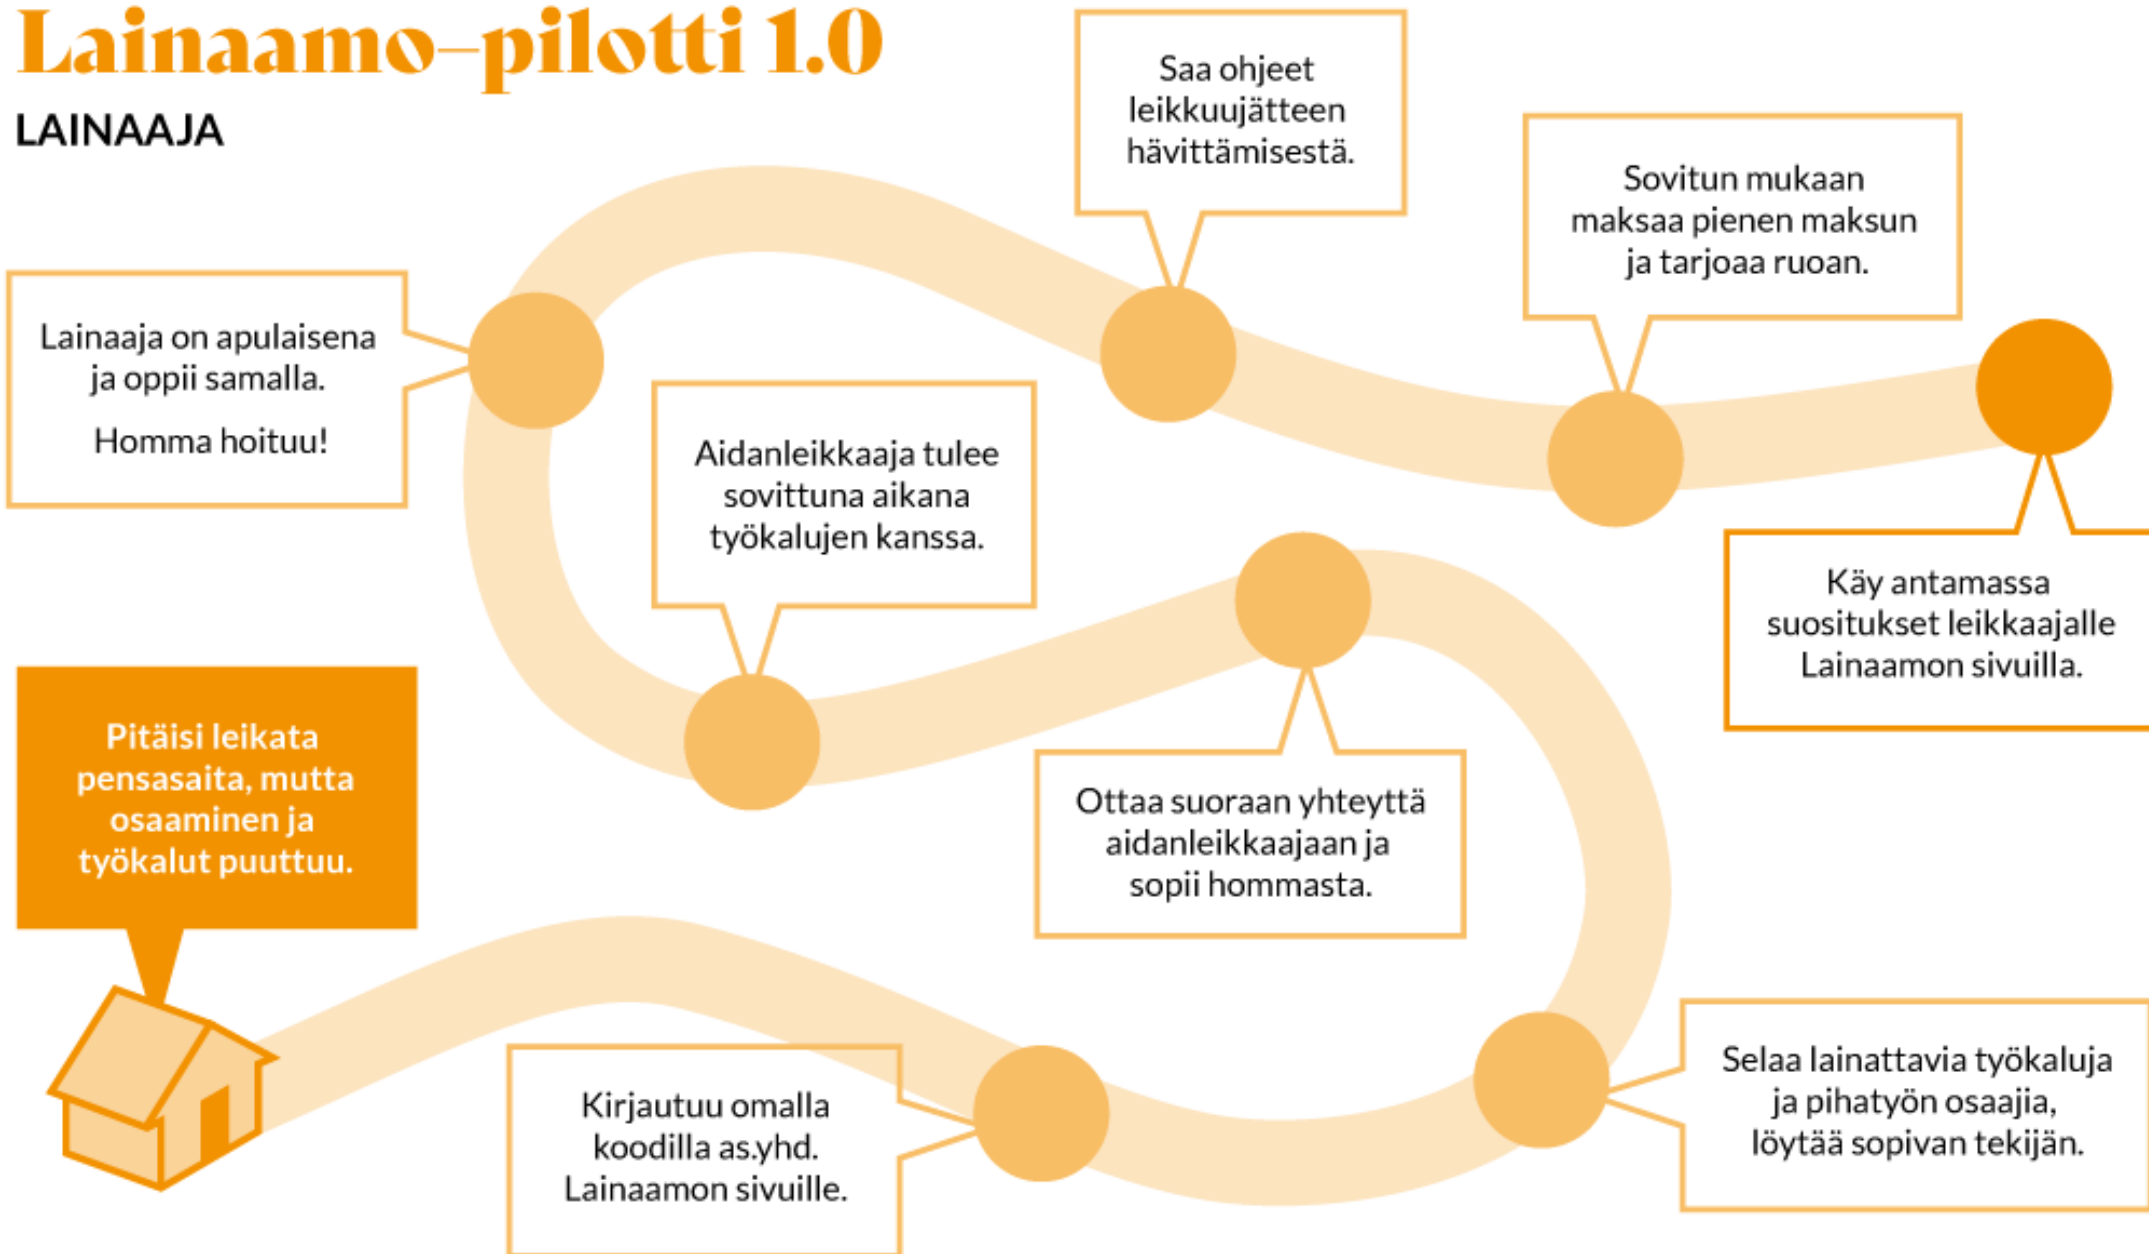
Lainaamo–pilotti 1.0
LAINAAJA

Pitäisi leikata pensasaita, mutta osaaminen ja työkalut puuttuu.

Kirjautuu omalla koodilla as.yhd. Lainaamon sivuille.

Selaa lainattavia työkaluja ja pihatyön osaajia, löytää sopivan tekijän.

Ottaa suoraan yhteyttä aidanleikkaajaan ja sopii hommasta.

Aidanleikkaaja tulee sovittuna aikana työkalujen kanssa.

Lainaaja on apulaisena ja oppii samalla.

Homma hoituu!

Saa ohjeet leikkuujätteen hävittämisestä.

Sovitun mukaan maksaa pienen maksun ja tarjoaa ruoan.

Käy antamassa suositukset leikkaajalle Lainaamon sivuilla.